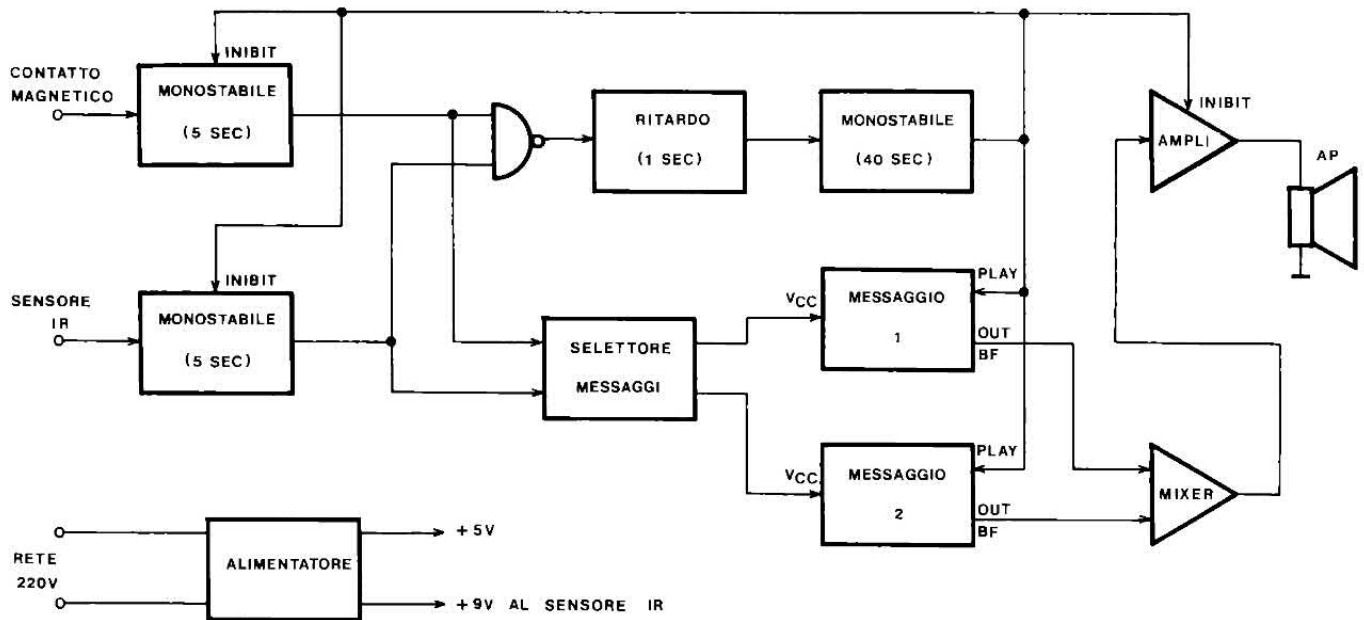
INIBIT

CONTATTO MAGNETICO

MONOSTABILE

(5 SEC)

RITARDO

(1 SEC)

MONOSTABILE

(40 SEC)

INIBIT

AMPLI

AP

INIBIT

SENSORE IR

MONOSTABILE

(5 SEC)

$V_{CC}$

MESSAGGIO

1

PLAY

OUT

BF

SELETTORE

MESSAGGI

$V_{CC}$

MESSAGGIO

2

PLAY

OUT

BF

MIXER

RETE 220V

ALIMENTATORE

+ 5V

+ 9V AL SENSORE IR